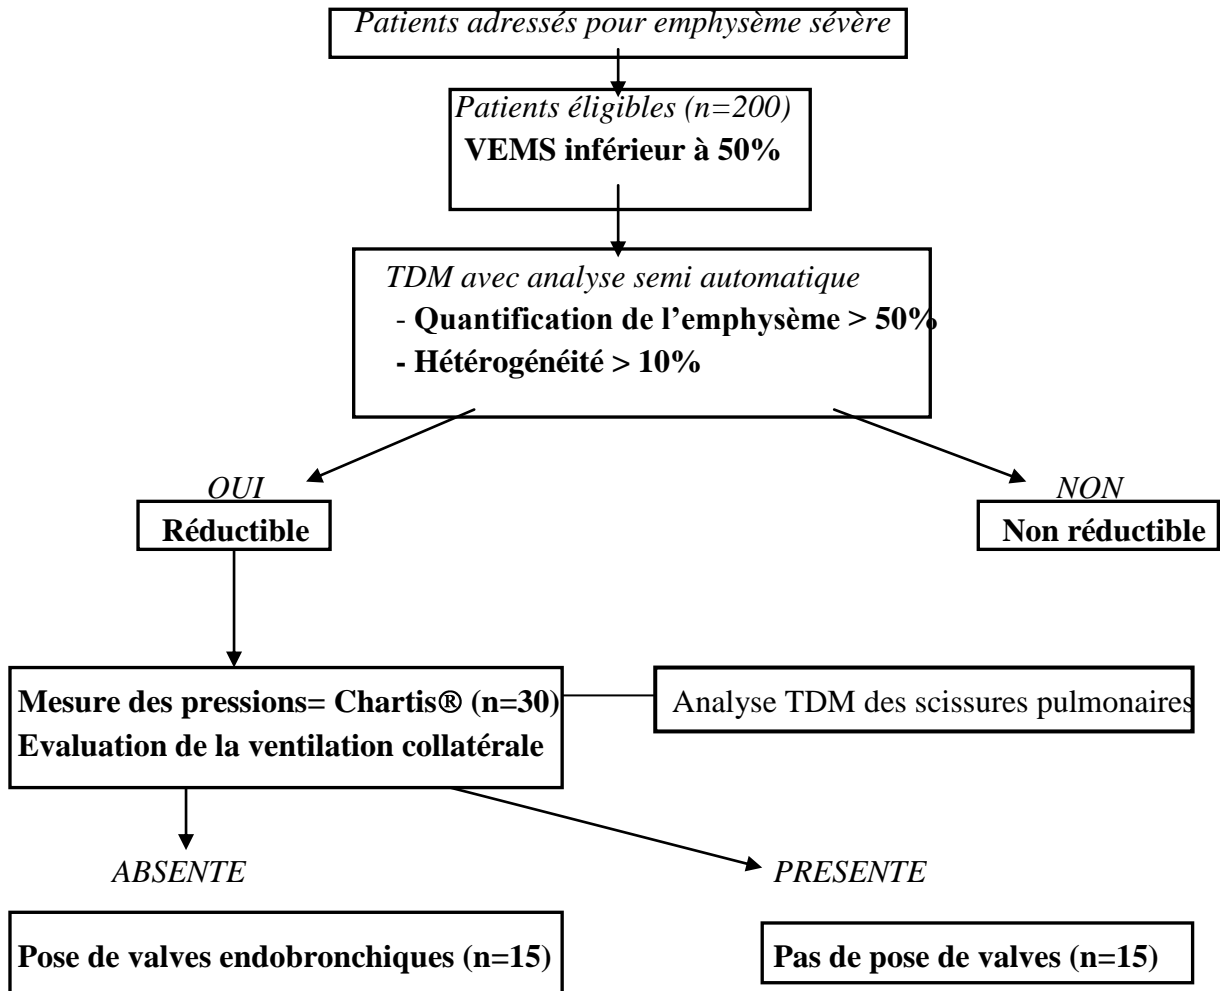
Patients adressés pour emphysème sévère

Patients éligibles (n=200)
VEMS inférieur à 50%

TDM avec analyse semi automatique
- Quantification de l'emphysème > 50%
- Hétérogénéité > 10%

OUI
Réductible

NON
Non réductible

Mesure des pressions= Chartis® (n=30)
Evaluation de la ventilation collatérale

Analyse TDM des scissures pulmonaires

ABSENTE

PRESENTE

Pose de valves endobronchiques (n=15)

Pas de pose de valves (n=15)